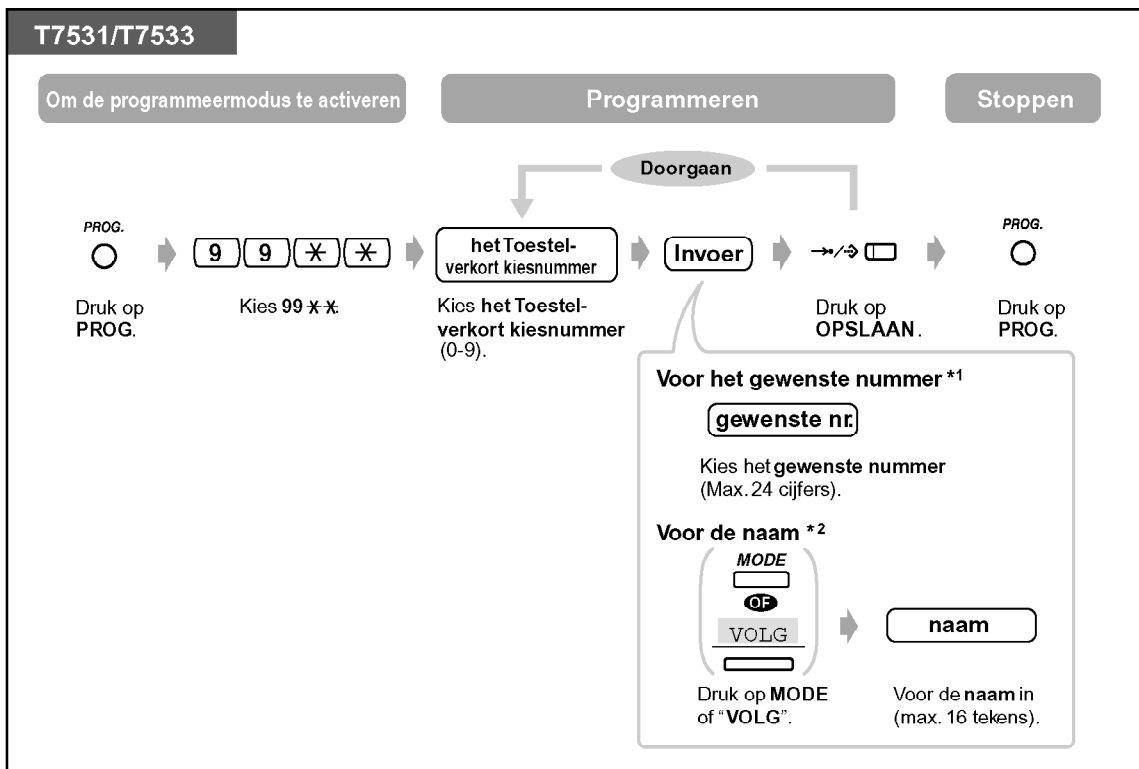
T7531/T7533

Om de programmeermodus te activeren

Programmeren

Stoppen

Doorgaan

PROG.

Druk op PROG.

9 9 ✱ ✱

Kies 99 ✱ ✱.

het Toestel-verkort kiesnummer

Kies het Toestel-verkort kiesnummer (0-9).

Invoer

Druk op OPSLAAN.

PROG.

Druk op PROG.

Voor het gewenste nummer *1

gewenste nr.

Kies het gewenste nummer (Max. 24 cijfers).

Voor de naam *2

MODE

OF

VOLG

Druk op MODE of "VOLG".

naam

Voor de naam in (max. 16 tekens).